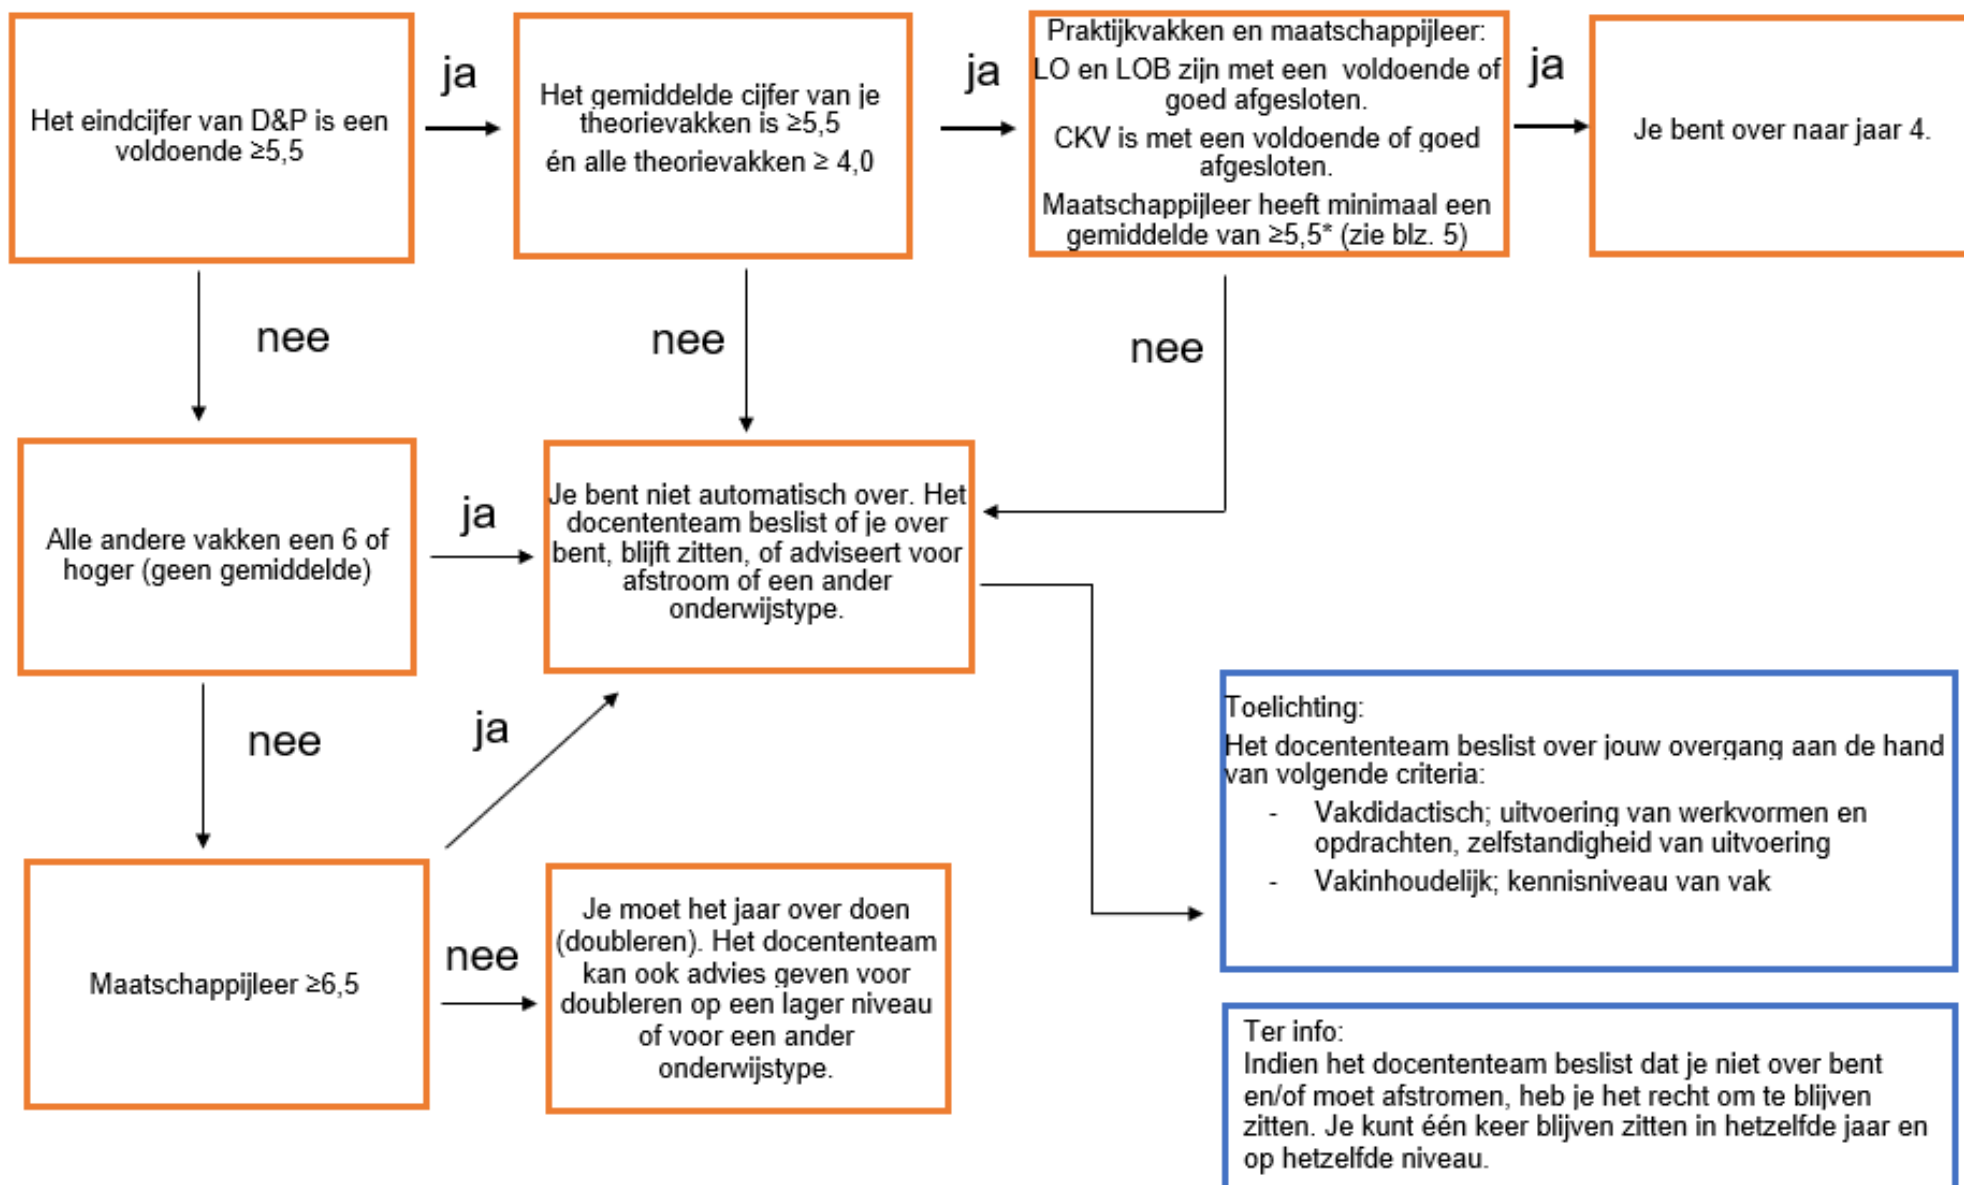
Het eindcijfer van D&P is een voldoende ≥5,5

ja

Het gemiddelde cijfer van je theorievakken is ≥5,5

én alle theorievakken ≥ 4,0

ja

Praktijkvakken en maatschappijleer:
LO en LOB zijn met een voldoende of goed afgesloten.

CKV is met een voldoende of goed afgesloten.

Maatschappijleer heeft minimaal een gemiddelde van ≥5,5* (zie blz. 5)

ja

Je bent over naar jaar 4.

nee

nee

nee

Alle andere vakken een 6 of hoger (geen gemiddelde)

ja

Je bent niet automatisch over. Het docententeam beslist of je over bent, blijft zitten, of adviseert voor afstroom of een ander onderwijstype.

nee

ja

Toelichting:
Het docententeam beslist over jouw overgang aan de hand van volgende criteria:
- Vakdidactisch; uitvoering van werkvormen en opdrachten, zelfstandigheid van uitvoering
- Vakinhoudelijk; kennisniveau van vak

Maatschappijleer ≥6,5

nee

Je moet het jaar over doen (doubleren). Het docententeam kan ook advies geven voor doubleren op een lager niveau of voor een ander onderwijstype.

Ter info:
Indien het docententeam beslist dat je niet over bent en/of moet afstromen, heb je het recht om te blijven zitten. Je kunt één keer blijven zitten in hetzelfde jaar en op hetzelfde niveau.